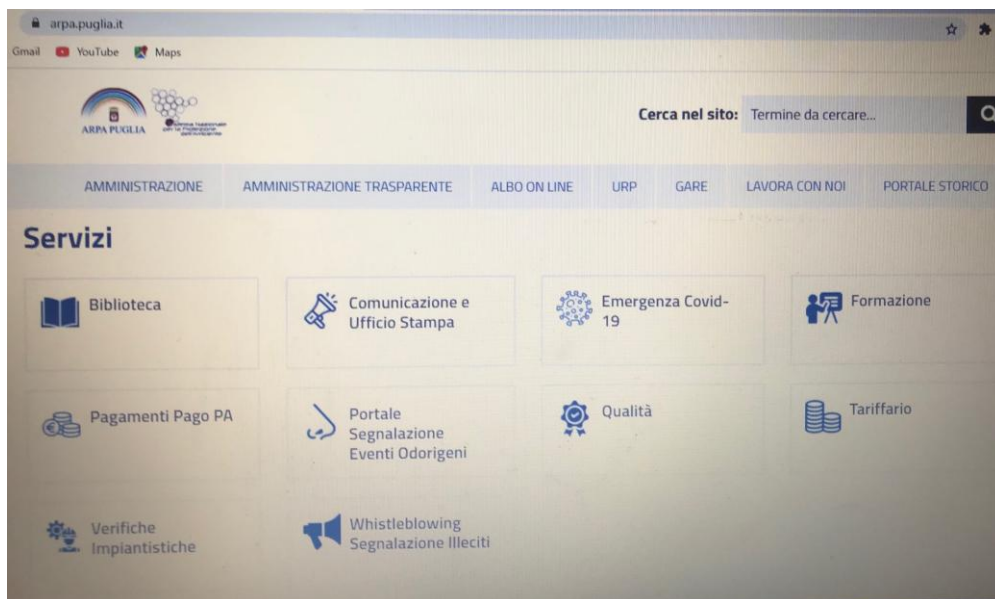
arpa.puglia.it

Gmail YouTube Maps

ARPA PUGLIA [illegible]

Cerca nel sito: Termine da cercare...

AMMINISTRAZIONE AMMINISTRAZIONE TRASPARENTE ALBO ON LINE URP GARE LAVORA CON NOI PORTALE STORICO

Servizi

Biblioteca

Comunicazione e Ufficio Stampa

Emergenza Covid-19

Formazione

Pagamenti Pago PA

Portale Segnalazione Eventi Odorigeni

Qualità

Tariffario

Verifiche Impiantistiche

Whistleblowing Segnalazione Illeciti